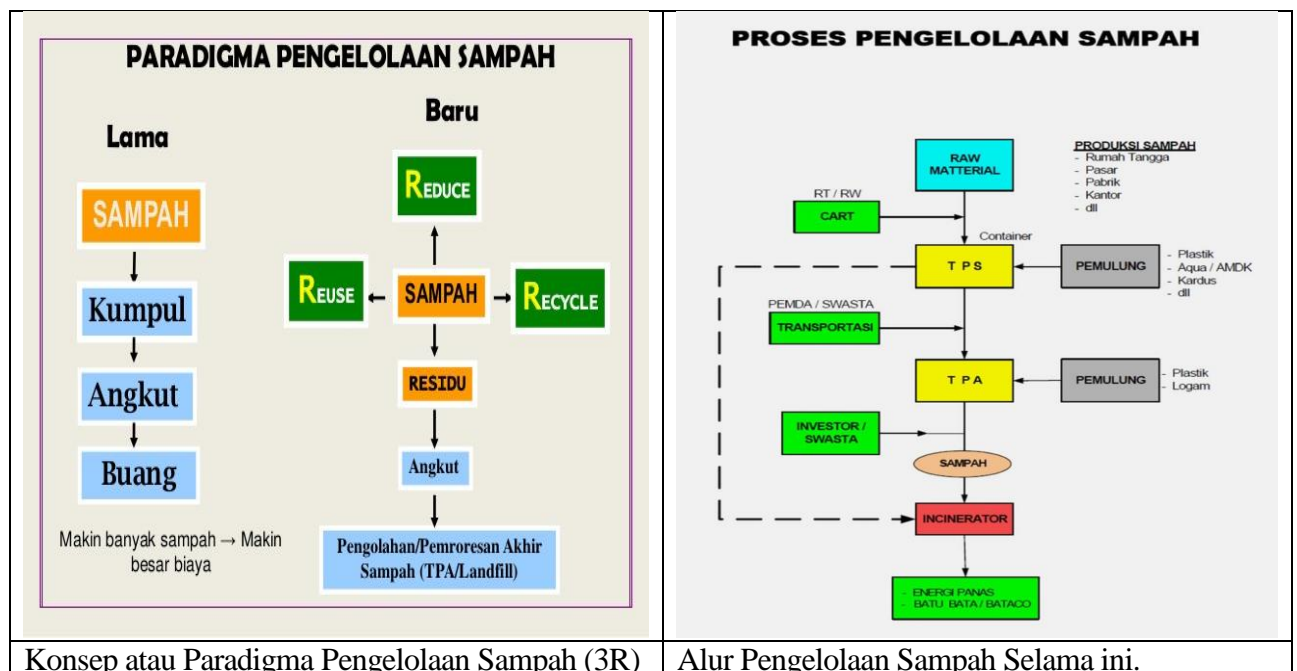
PARADIGMA PENGELOLAAN SAMPAH

Lama

SAMPAH

Kumpul

Angkut

Buang

Makin banyak sampah → Makin besar biaya

Baru

REDUCE

REUSE

SAMPAH

RECYCLE

RESIDU

Angkut

Pengolahan/Pemroresan Akhir Sampah (TPA/Landfill)

PROSES PENGELOLAAN SAMPAH

RAW MATTERIAL

PRODUKSI SAMPAH
- Rumah Tangga
- Pasar
- Pabrik
- Kantor
- dll

RT / RW

CART

Container

T P S

PEMULUNG

- Plastik
- Aqua / AMDK
- Kardus
- dll

PEMDA / SWASTA

TRANSPORTASI

T P A

PEMULUNG

- Plastik
- Logam

INVESTOR / SWASTA

SAMPAH

INCINERATOR

- ENERGI PANAS
- BATU BATA / BATACO

| Konsep atau Paradigma Pengelolaan Sampah (3R) | Alur Pengelolaan Sampah Selama ini. |